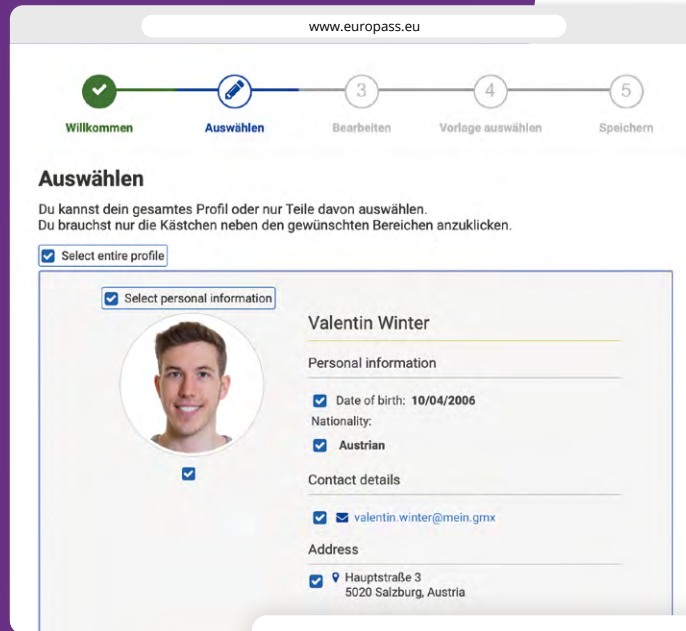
www.europass.eu

Willkommen
Auswählen
3
Bearbeiten
4
Vorlage auswählen
5
Speichern

Auswählen

Du kannst dein gesamtes Profil oder nur Teile davon auswählen.
Du brauchst nur die Kästchen neben den gewünschten Bereichen anzuklicken.

Select entire profile

Select personal information

Valentin Winter

Personal information

Date of birth: 10/04/2006
Nationality:
Austrian

Contact details

valentin.winter@mein.gmx

Address

Hauptstraße 3
5020 Salzburg, Austria